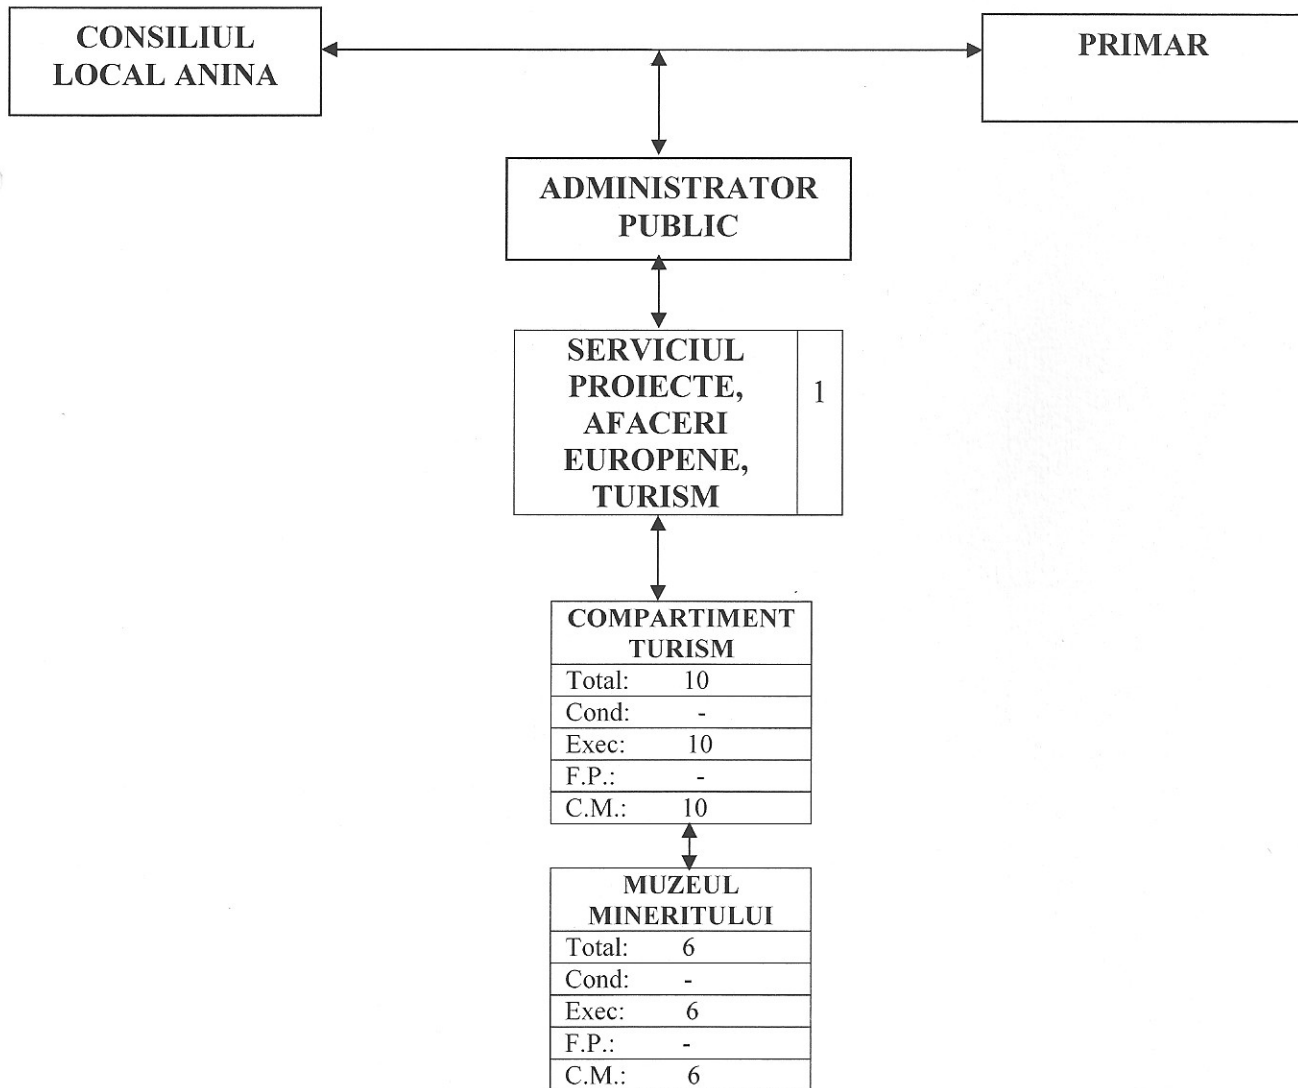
CONSILIUL LOCAL ANINA

PRIMAR

ADMINISTRATOR PUBLIC

SERVICIUL PROIECTE, AFACERI EUROPENE, TURISM | 1

COMPARTIMENT TURISM

| | |
|---|---|
| Total: | 10 |
| Cond: | - |
| Exec: | 10 |
| F.P.: | - |
| C.M.: | 10 |

MUZEUL MINERITULUI

| | |
|---|---|
| Total: | 6 |
| Cond: | - |
| Exec: | 6 |
| F.P.: | - |
| C.M.: | 6 |